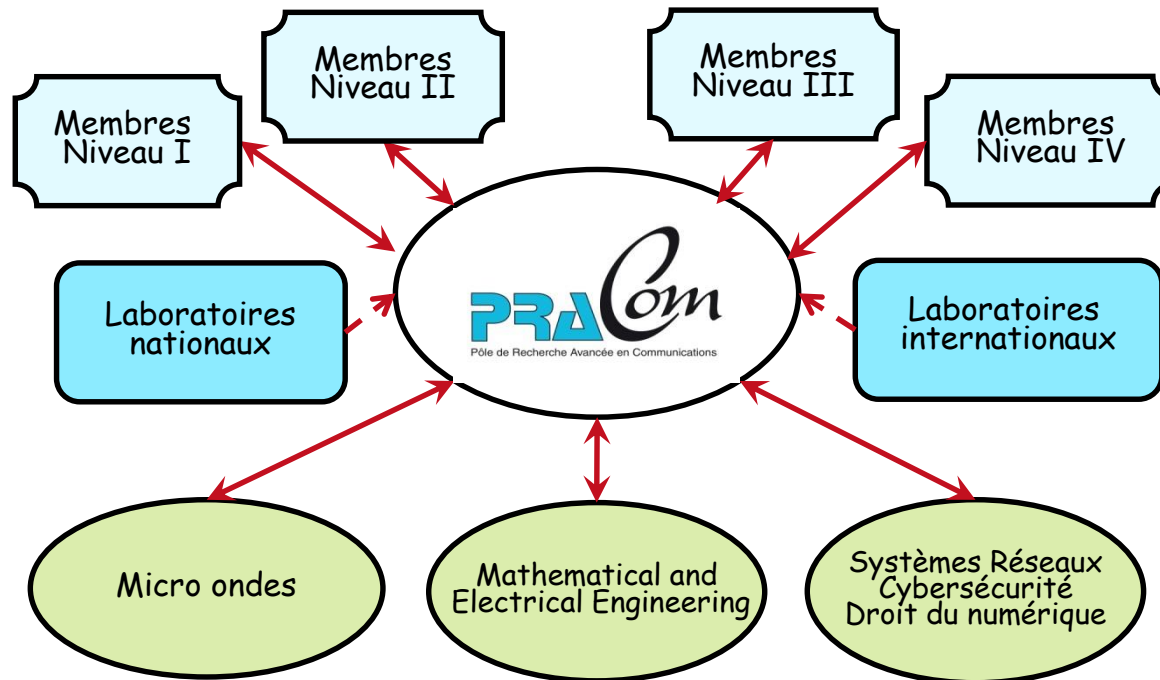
Membres Niveau I

Membres Niveau II

Membres Niveau III

Membres Niveau IV

Laboratoires nationaux

PRACom
Pôle de Recherche Avancée en Communications

Laboratoires internationaux

Micro ondes

Mathematical and Electrical Engineering

Systèmes Réseaux
Cybersécurité
Droit du numérique